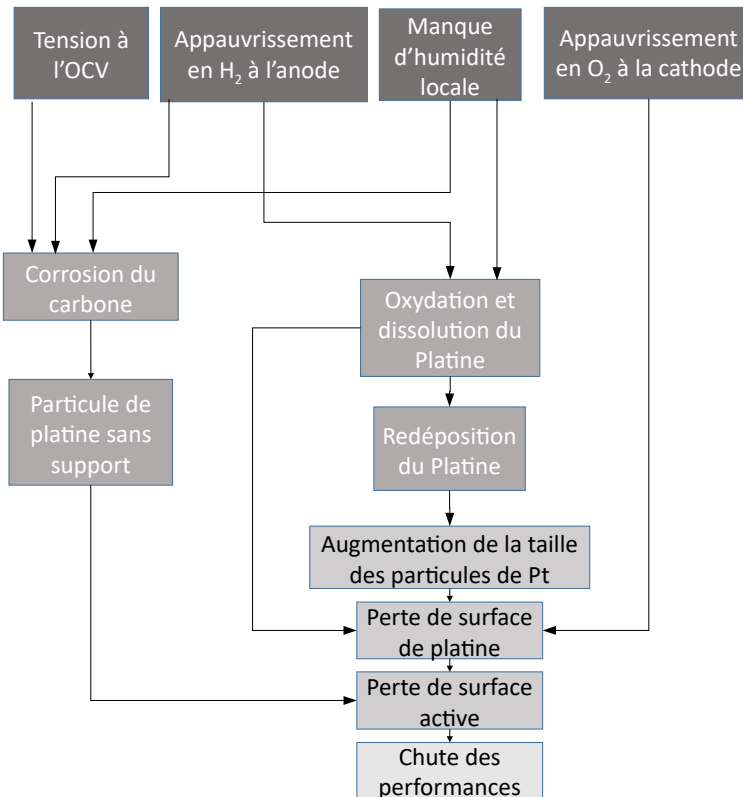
Tension à l'OCV

Appauvrissement en $H_2$ à l'anode

Manque d'humidité locale

Appauvrissement en $O_2$ à la cathode

Corrosion du carbone

Oxydation et dissolution du Platine

Particule de platine sans support

Redéposition du Platine

Augmentation de la taille des particules de Pt

Perte de surface de platine

Perte de surface active

Chute des performances